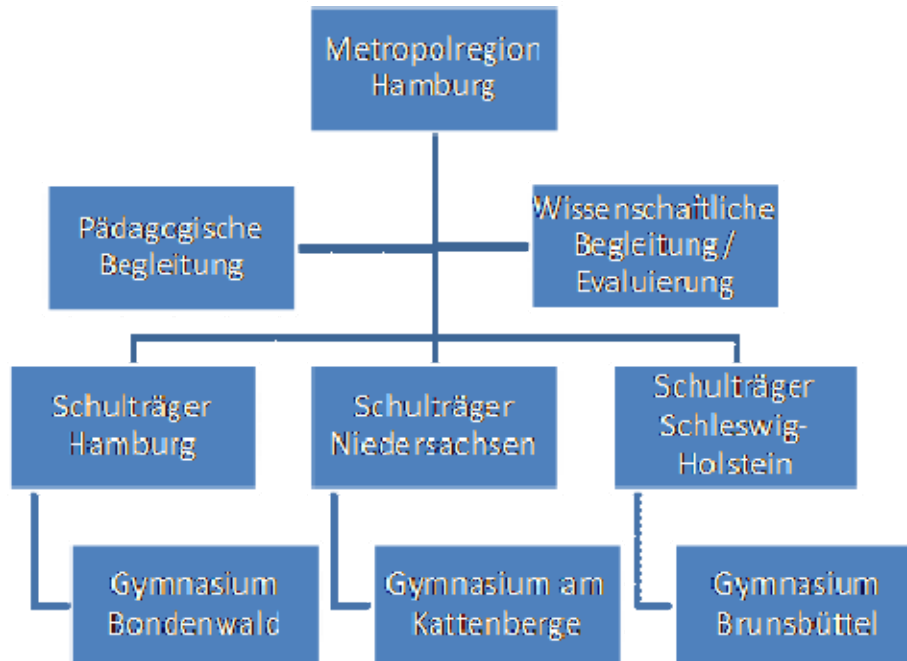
Metropolregion Hamburg

Pädagogische Begleitung

Wissenschaftliche Begleitung / Evaluierung

Schulträger Hamburg

Schulträger Niedersachsen

Schulträger Schleswig-Holstein

Gymnasium Bondenwald

Gymnasium am Kattenberge

Gymnasium Brunsbüttel